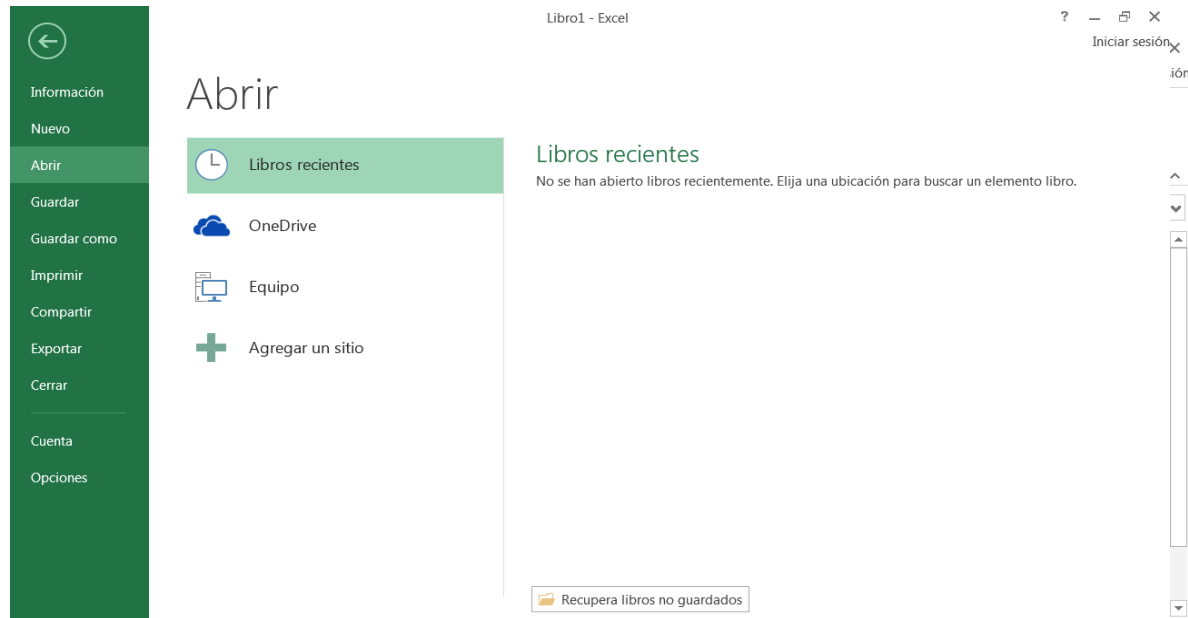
Libro1 - Excel

? — ⧉ ✕

Iniciar sesión ✕

ión

Información
Nuevo
Abrir
Guardar
Guardar como
Imprimir
Compartir
Exportar
Cerrar
Cuenta
Opciones

Abrir

Libros recientes
OneDrive
Equipo
Agregar un sitio

Libros recientes

No se han abierto libros recientemente. Elija una ubicación para buscar un elemento libro.

Recupera libros no guardados